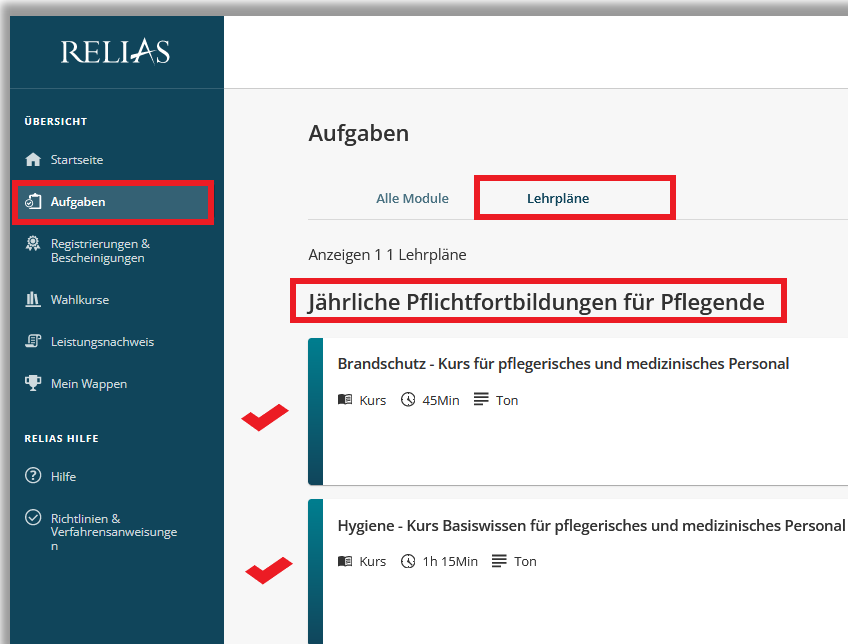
RELIAS

ÜBERSICHT

Startseite

Aufgaben

Registrierungen & Bescheinigungen

Wahlkurse

Leistungsnachweis

Mein Wappen

RELIAS HILFE

Hilfe

Richtlinien & Verfahrensanweisungen

Aufgaben

Alle Module

Lehrpläne

Anzeigen 1 1 Lehrpläne

Jährliche Pflichtfortbildungen für Pflegende

Brandschutz - Kurs für pflegerisches und medizinisches Personal

Kurs 45Min Ton

Hygiene - Kurs Basiswissen für pflegerisches und medizinisches Personal

Kurs 1h 15Min Ton